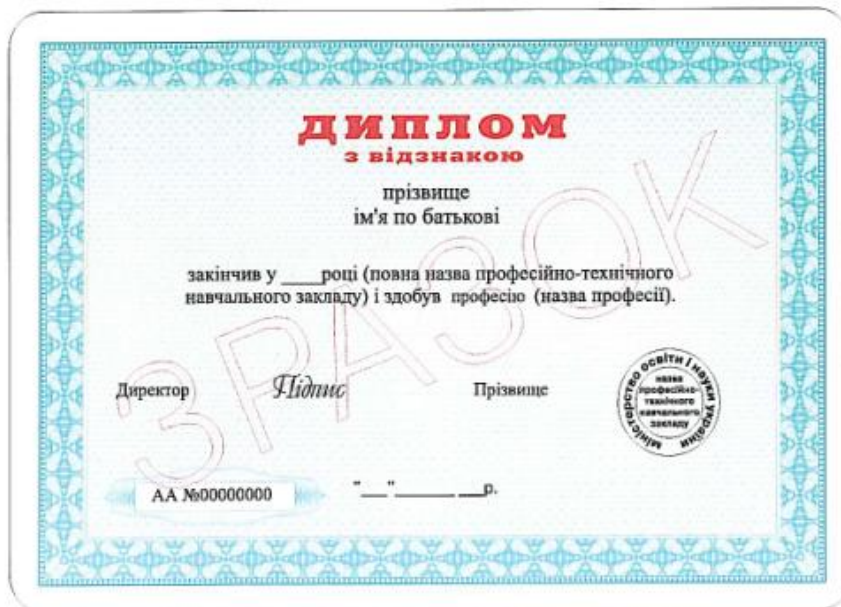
ДИПЛОМ
з відзнакою

прізвище
ім'я по батькові

закінчив у ____році (повна назва професійно-технічного навчального закладу) і здобув професію (назва професії).

ЗРАЗОК

Директор Підпис Прізвище

Міністерство освіти і науки України
назва професійно-технічного навчального закладу

АА №00000000

"___"________ ___р.